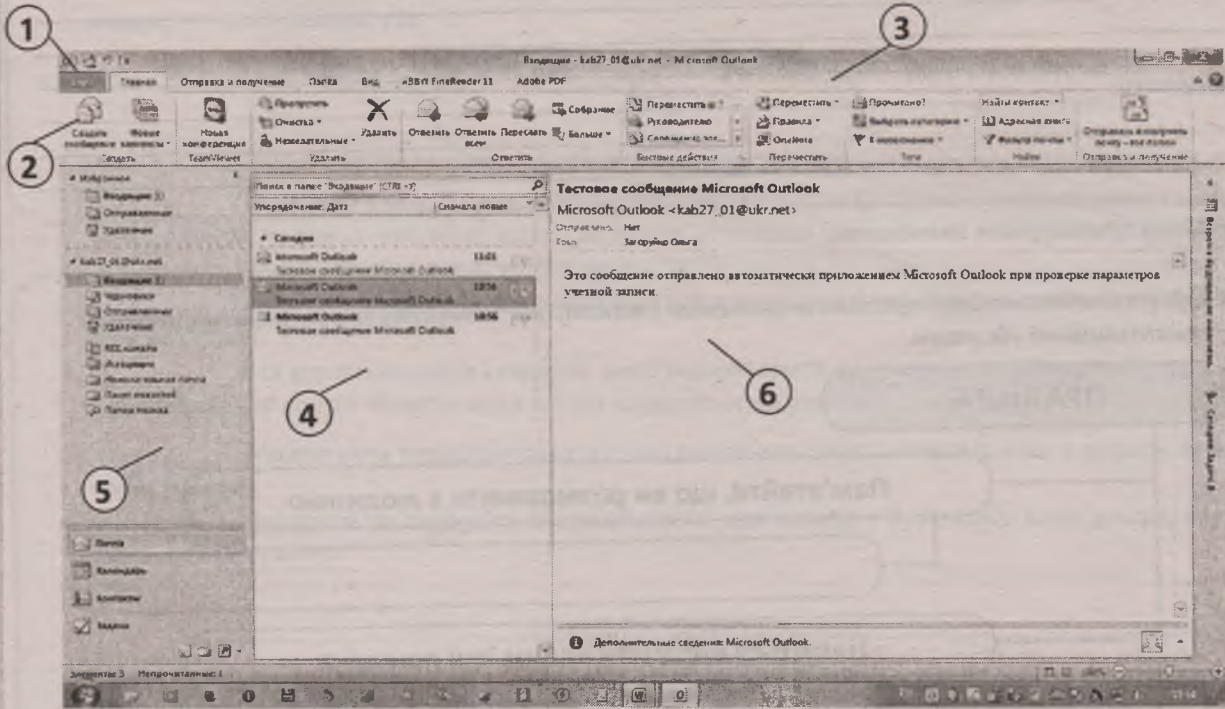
1

3

Входящие - kab27_01@ukr.net - Microsoft Outlook

Файл Главная Отправка и получение Папка Вид ABBYY FineReader 11 Adobe PDF

Создать сообщение Новые элементы Создать

Новая конференция TeamViewer

Пропустить Очистка Нежелательные Удалить Удалить

Ответить Ответить всем Переслать Больше Собрание Ответить

Переместить в: ? Руководителю Сообщение группе Быстрые действия

Переместить Правила OneNote Переместить

Прочитано? Выбрать категорию К исполнению Теги

Найти контакт Адресная книга Фильтр почты Найти

Отправить и получить почту - все папки Отправка и получение

2

Избранное
Входящие (1)
Отправленные
Удаленные

kab27_01@ukr.net
Входящие (1)
Черновики
Отправленные
Удаленные
RSS-каналы
Исходящие
Нежелательная почта
Папки поиска

Поиск в папке "Входящие" (CTRL+E)

Упорядочение: Дата Сначала новые

Сегодня
Microsoft Outlook 13:03
Тестовое сообщение Microsoft Outlook
Microsoft Outlook 10:56
Тестовое сообщение Microsoft Outlook
Microsoft Outlook 10:56
Тестовое сообщение Microsoft Outlook

Тестовое сообщение Microsoft Outlook
Microsoft Outlook <kab27_01@ukr.net>
Отправлено: Нет
Кому: Загоруйко Ольга

Это сообщение отправлено автоматически приложением Microsoft Outlook при проверке параметров учетной записи.

4

6

5

Почта
Календарь
Контакты
Задачи

Дополнительные сведения: Microsoft Outlook.

Элементы: 3 Непрочитанные: 1